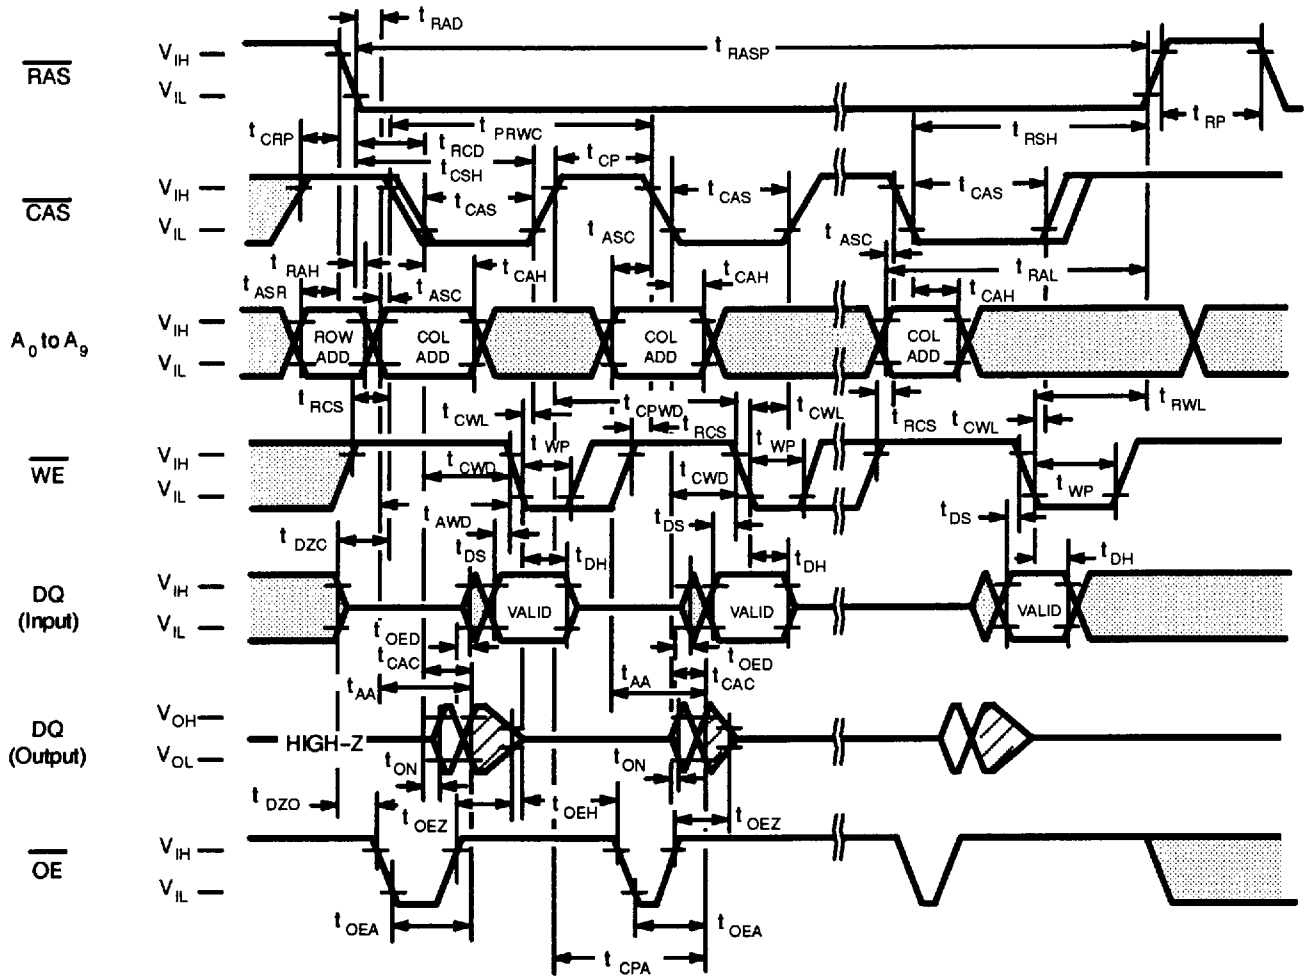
$t_{RAD}$

$\overline{RAS}$ $V_{IH}$ $V_{IL}$

$t_{RASP}$

$t_{CRP}$ $t_{PRWC}$ $t_{RSH}$ $t_{RP}$

$t_{RCD}$ $t_{CSH}$ $t_{CP}$

$\overline{CAS}$ $V_{IH}$ $V_{IL}$

$t_{CAS}$ $t_{CAS}$ $t_{CAS}$

$t_{ASC}$ $t_{ASC}$

$t_{RAH}$ $t_{CAH}$ $t_{CAH}$ $t_{RAL}$

$t_{ASR}$ $t_{ASC}$ $t_{CAH}$

$A_0$ to $A_9$ $V_{IH}$ $V_{IL}$

ROW ADD COL ADD COL ADD COL ADD

$t_{RCS}$ $t_{CWL}$ $t_{CPWD}$ $t_{CWL}$ $t_{RCS}$ $t_{CWL}$ $t_{RWL}$

$t_{RCS}$ $t_{WP}$ $t_{WP}$

$\overline{WE}$ $V_{IH}$ $V_{IL}$

$t_{CWD}$ $t_{CWD}$ $t_{WP}$

$t_{AWD}$ $t_{DS}$ $t_{DS}$

$t_{DZC}$ $t_{DS}$ $t_{DH}$ $t_{DH}$ $t_{DH}$

DQ (Input) $V_{IH}$ $V_{IL}$

VALID VALID VALID

$t_{OED}$ $t_{CAC}$ $t_{OED}$

$t_{AA}$ $t_{AA}$ $t_{CAC}$

DQ (Output) $V_{OH}$ $V_{OL}$

HIGH-Z

$t_{ON}$ $t_{ON}$

$t_{DZO}$ $t_{OEZ}$ $t_{OEH}$ $t_{OEZ}$

$\overline{OE}$ $V_{IH}$ $V_{IL}$

$t_{OEA}$ $t_{OEA}$

$t_{CPA}$